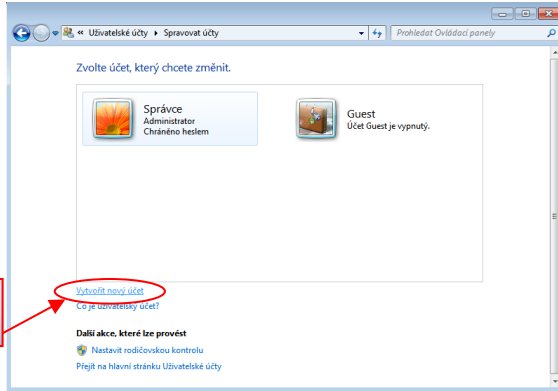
« Uživatelské účty ▸ Spravovat účty

Prohledat Ovládací panely

Zvolte účet, který chcete změnit.

Správce
Administrator
Chráněno heslem

Guest
Účet Guest je vypnutý.

Vytvořit nový účet

Co je uživatelský účet?

Další akce, které lze provést

Nastavit rodičovskou kontrolu

Přejít na hlavní stránku Uživatelské účty